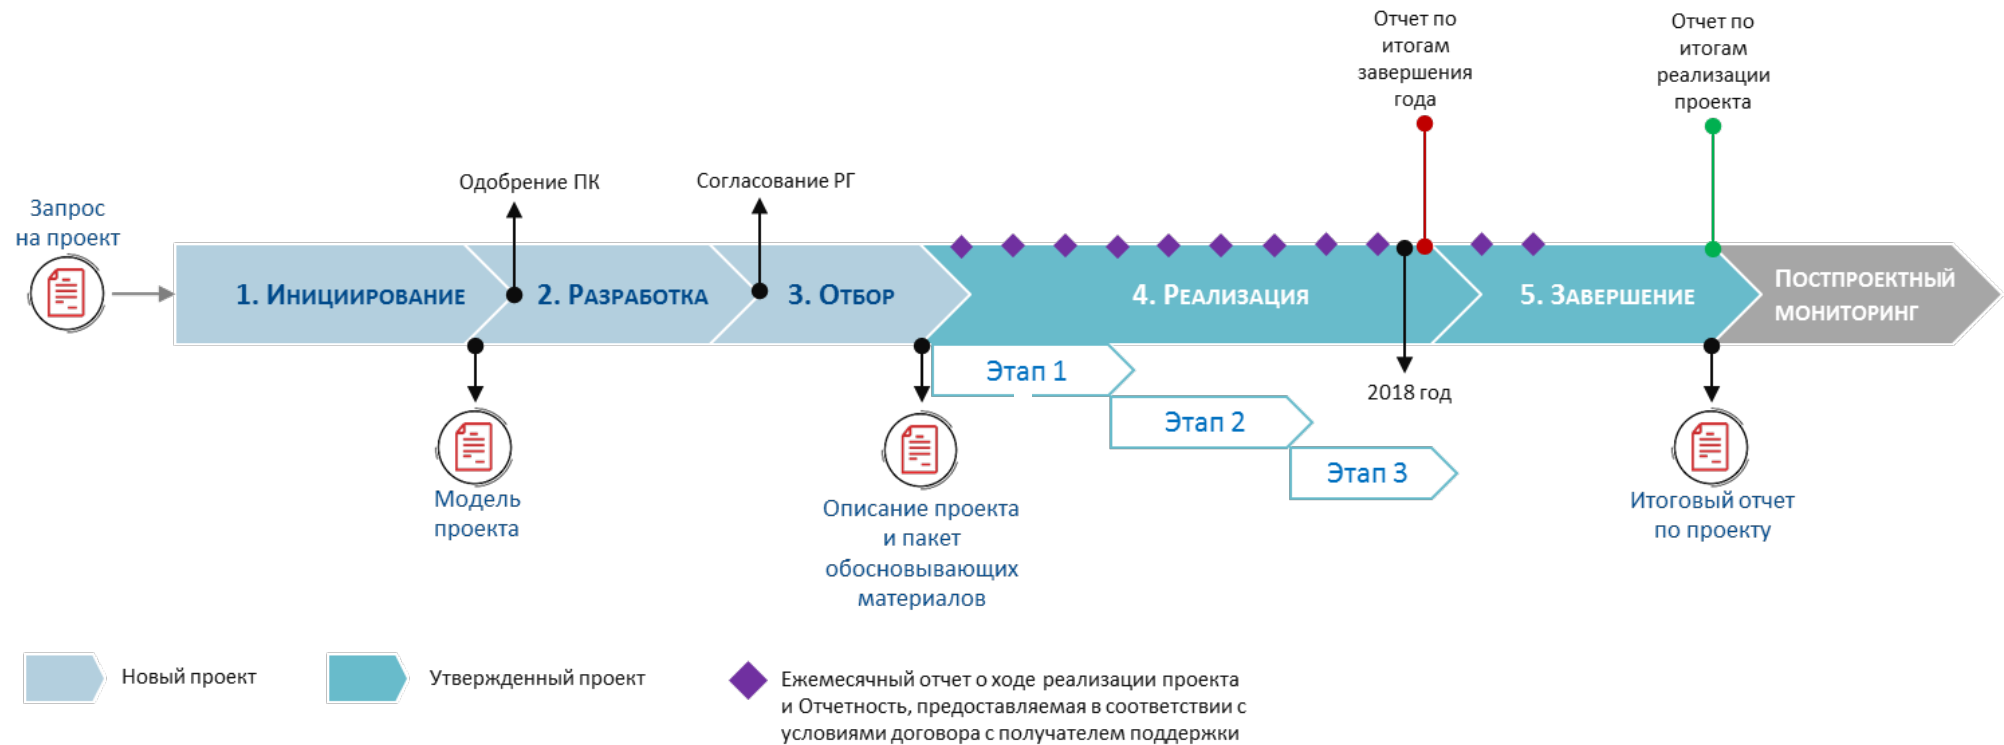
Отчет по итогам завершения года

Отчет по итогам реализации проекта

Одобрение ПК

Согласование РГ

Запрос на проект

1. Инициирование

2. Разработка

3. Отбор

4. Реализация

5. Завершение

Постпроектный мониторинг

Этап 1

Этап 2

Этап 3

2018 год

Модель проекта

Описание проекта и пакет обосновывающих материалов

Итоговый отчет по проекту

Новый проект

Утвержденный проект

Ежемесячный отчет о ходе реализации проекта и Отчетность, предоставляемая в соответствии с условиями договора с получателем поддержки